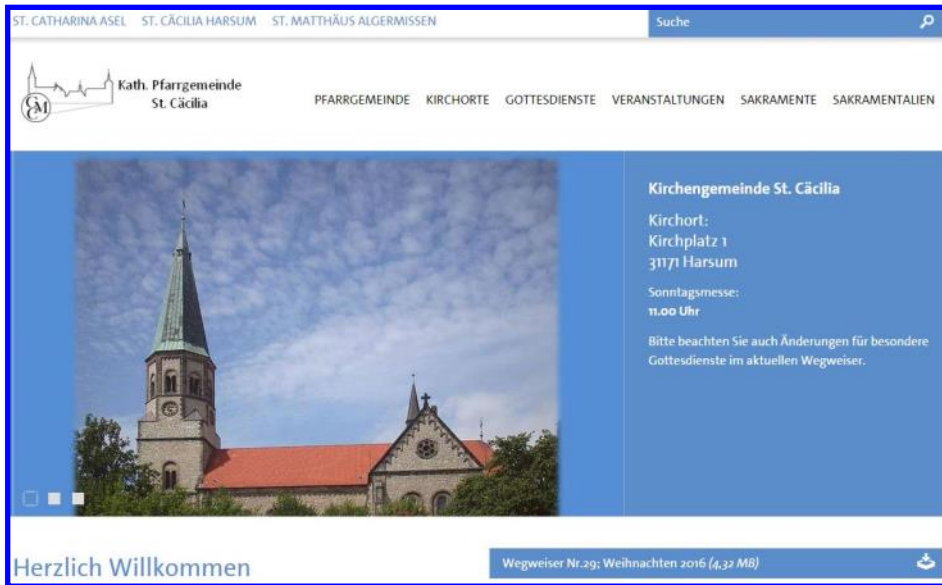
ST. CATHARINA ASEL ST. CÄCILIA HARSUM ST. MATTHÄUS ALGERMISSEN

Suche

Kath. Pfarrgemeinde St. Cäcilia

PFARRGEMEINDE KIRCHORTE GOTTESDIENSTE VERANSTALTUNGEN SAKRAMENTE SAKRAMENTALIEN

Kirchengemeinde St. Cäcilia

Kirchort:
Kirchplatz 1
31171 Harsum

Sonntagsmesse:
11.00 Uhr

Bitte beachten Sie auch Änderungen für besondere Gottesdienste im aktuellen Wegweiser.

Herzlich Willkommen

Wegweiser Nr.29; Weihnachten 2016 (4,32 MB)